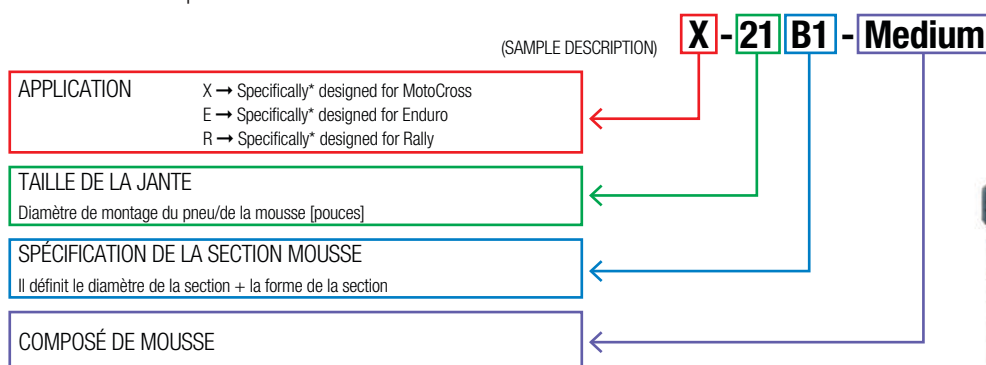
(SAMPLE DESCRIPTION)

X - 21 B1 - Medium

APPLICATION

X → Specifically* designed for MotoCross
E → Specifically* designed for Enduro
R → Specifically* designed for Rally

TAILLE DE LA JANTE
Diamètre de montage du pneu/de la mousse [pouces]

SPÉCIFICATION DE LA SECTION MOUSSE
Il définit le diamètre de la section + la forme de la section

COMPOSÉ DE MOUSSE